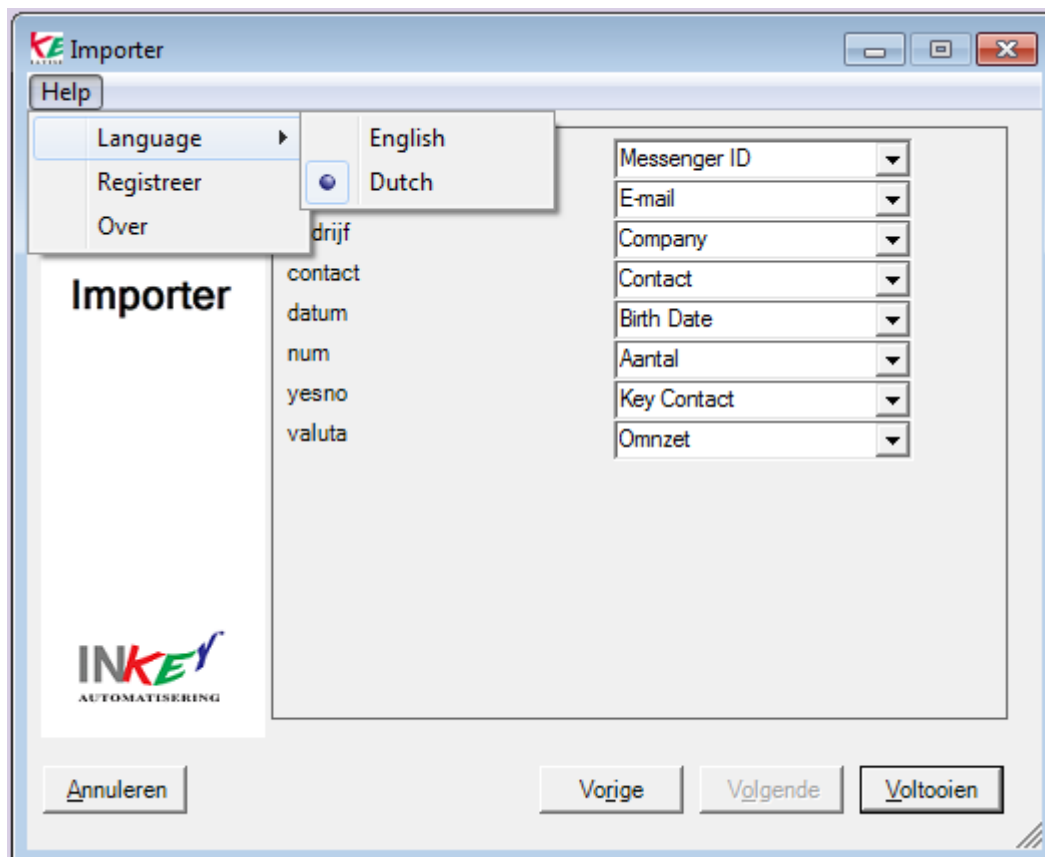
KE Importer

Help

Language
Registreer
Over

English
Dutch

drijf
contact
datum
num
yesno
valuta

Messenger ID
E-mail
Company
Contact
Birth Date
Aantal
Key Contact
Omnzet

Importer

INKEY
AUTOMATISERING

Annuleren

Vorige

Volgende

Voltooien